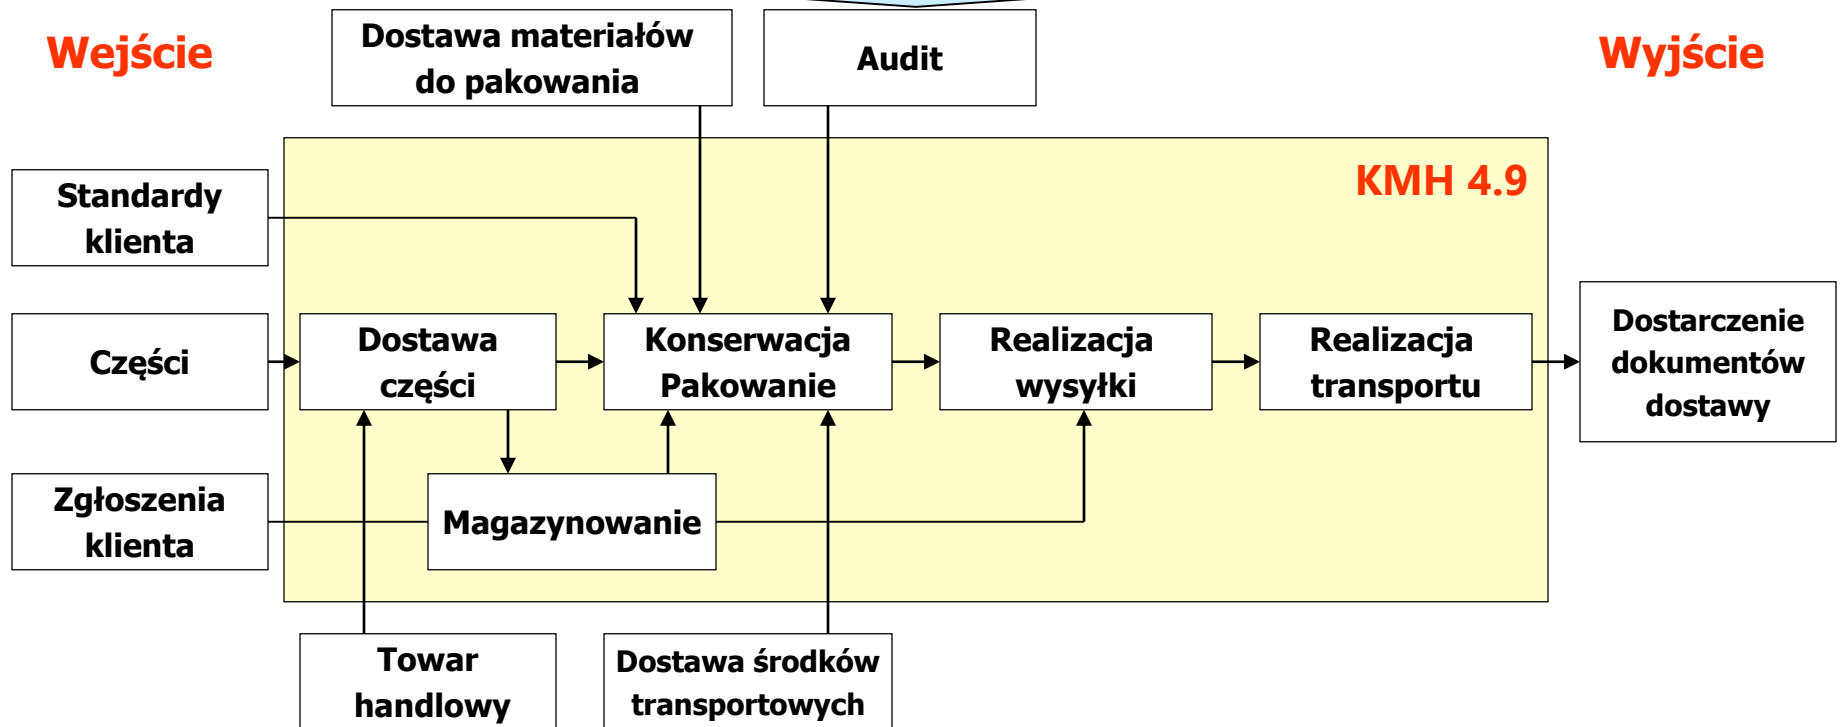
Wejście

Dostawa materiałów do pakowania

Audit

Wyjście

KMH 4.9

Standardy klienta

Części

Dostawa części

Konserwacja Pakowanie

Realizacja wysyłki

Realizacja transportu

Dostarczenie dokumentów dostawy

Zgłoszenia klienta

Magazynowanie

Towar handlowy

Dostawa środków transportowych